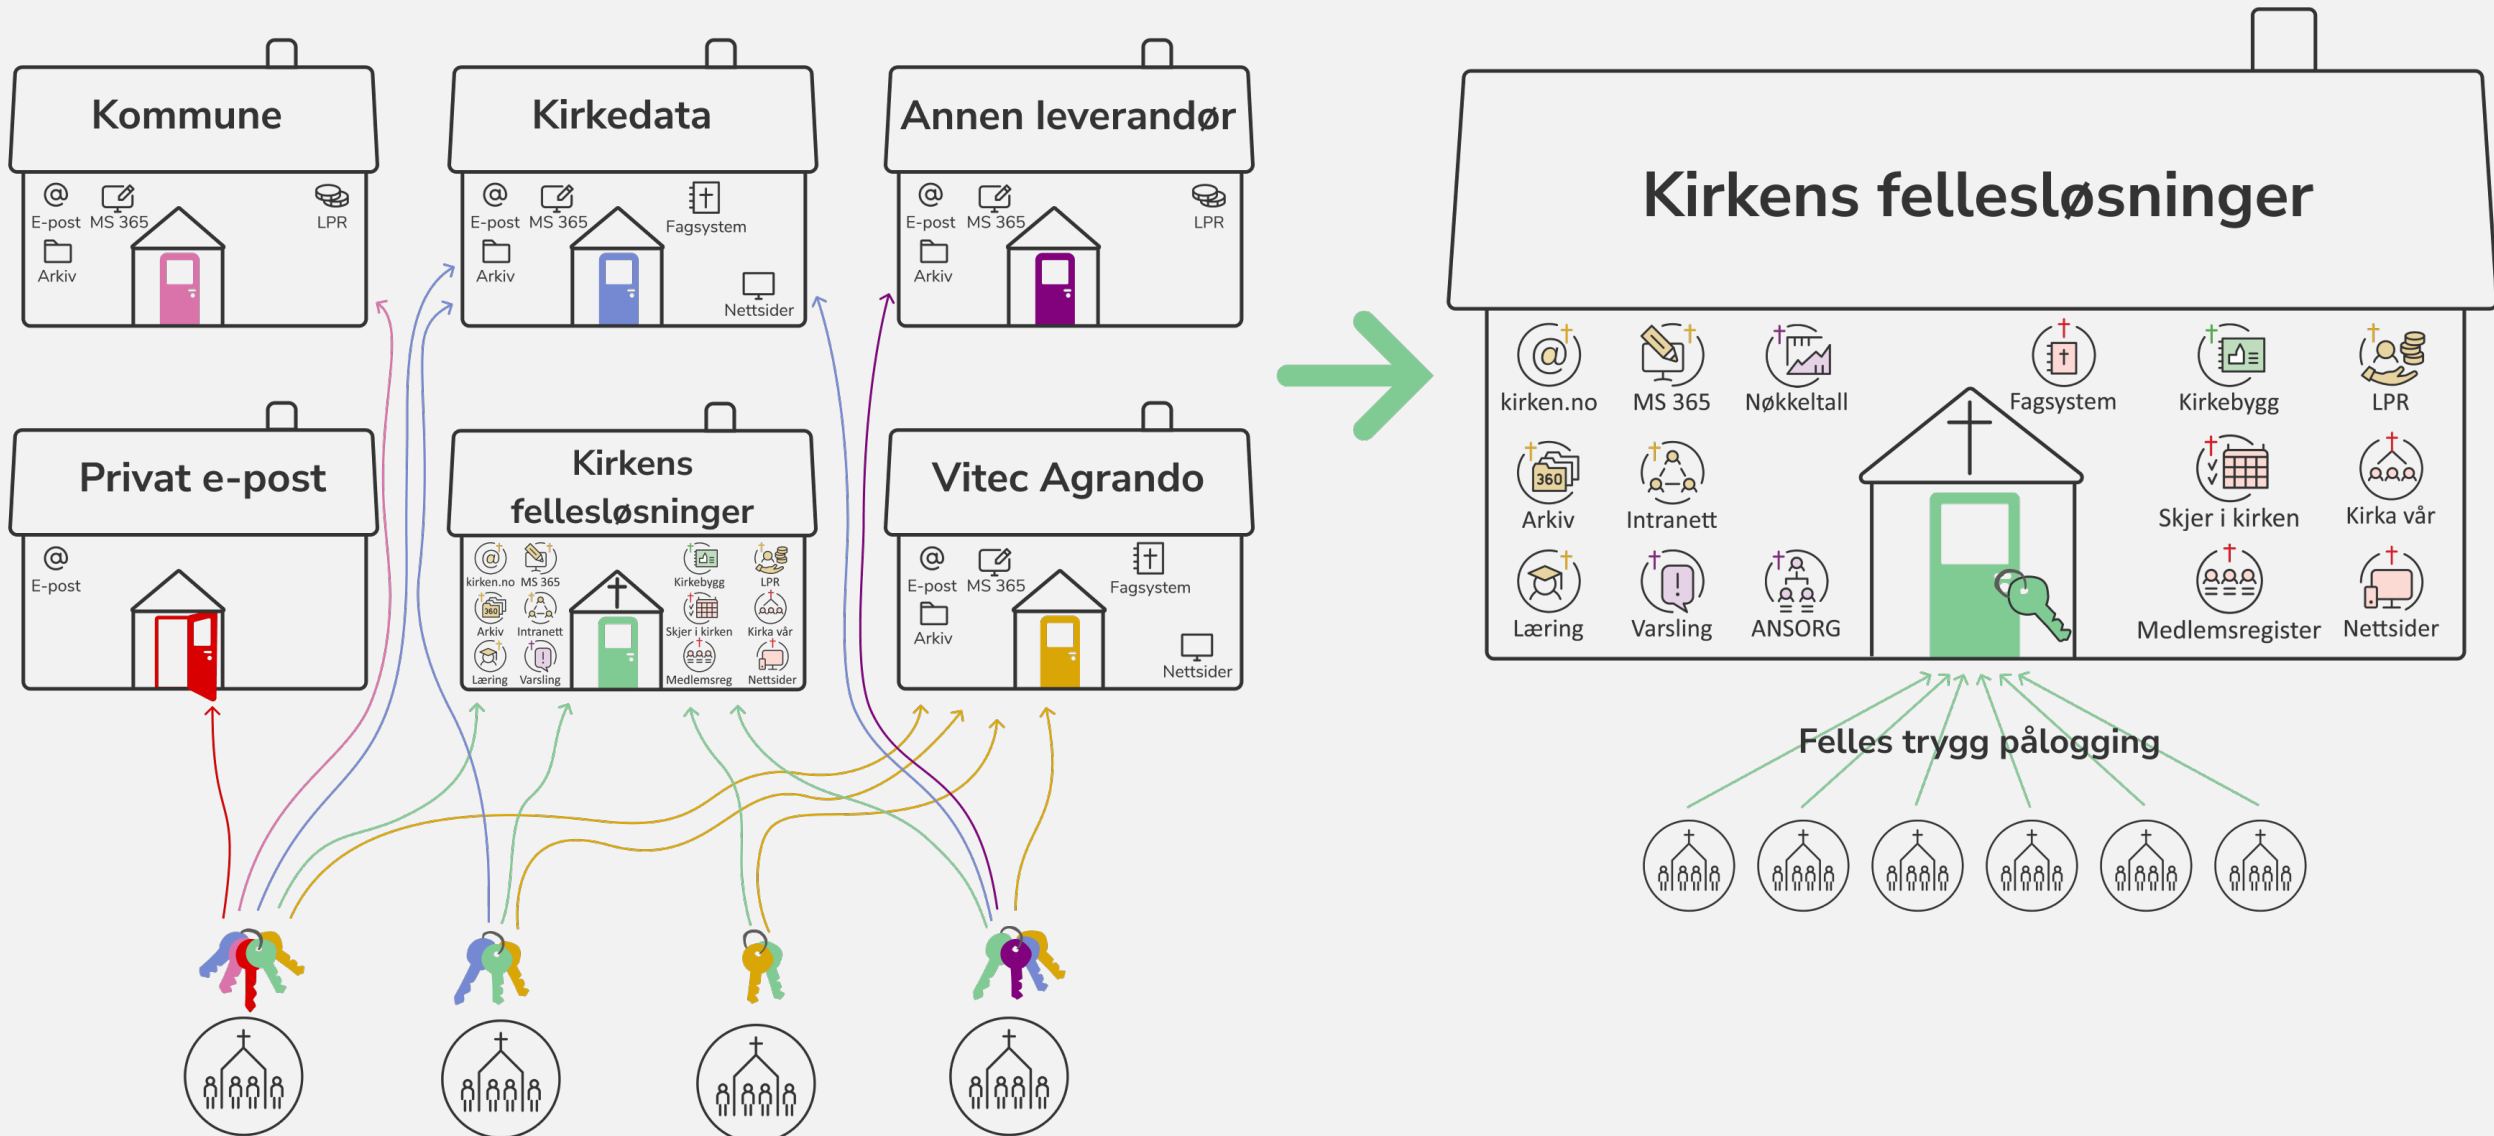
Kommune

E-post MS 365 LPR
Arkiv

Kirkedata

E-post MS 365 Fagsystem
Arkiv
Nettsider

Annen leverandør

E-post MS 365 LPR
Arkiv

Privat e-post

E-post

Kirkens fellesløsninger

kirken.no MS 365 Kirkebygg LPR
Arkiv Intranett Skjer i kirken Kirka vår
Læring Varsling Medlemsreg Nettsider

Vitec Agrando

E-post MS 365 Fagsystem
Arkiv
Nettsider

Kirkens fellesløsninger

kirken.no MS 365 Nøkkeltall Fagsystem Kirkebygg LPR
Arkiv Intranett Skjer i kirken Kirka vår
Læring Varsling ANSORG Medlemsregister Nettsider

Felles trygg pålogging